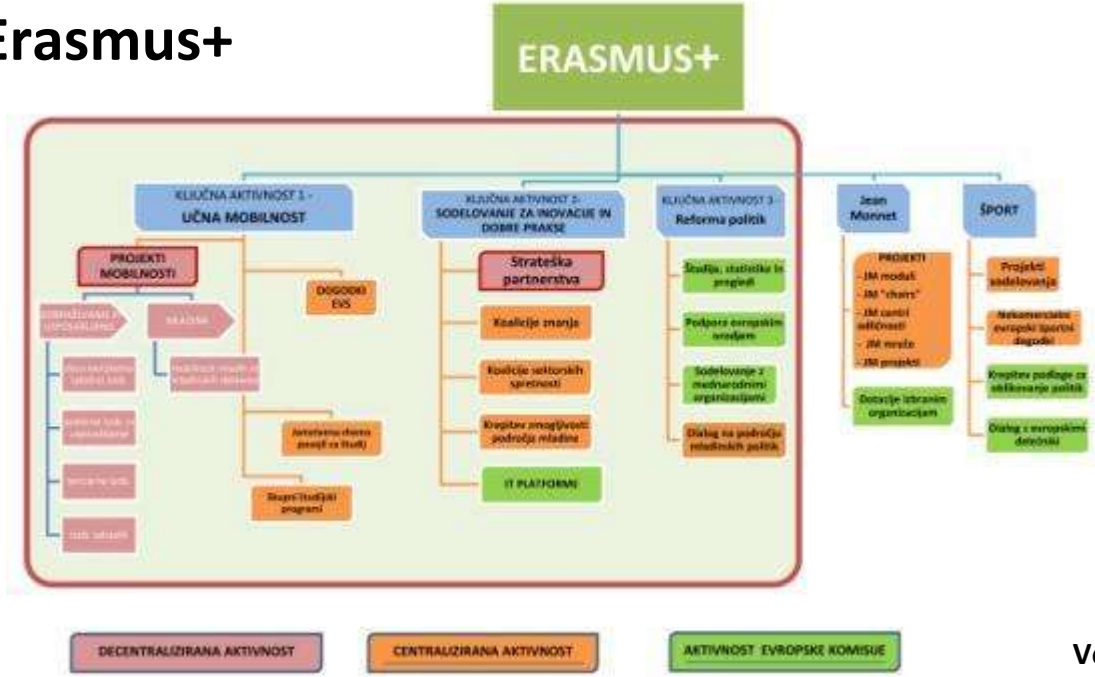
Erasmus+

ERASMUS+

KLJUČNA AKTIVNOST 1 - UČNA MOBILNOST

KLJUČNA AKTIVNOST 2 - SODELOVANJE ZA INOVACIJE IN DOBRE PRAKSE

KLJUČNA AKTIVNOST 3 - Reforma politik

Jean Monnet

ŠPORT

PROJEKTI MOBILNOSTI

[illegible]

MLADINA

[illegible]

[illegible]

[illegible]

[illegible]

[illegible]

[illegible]

DOGODKI EVS

Jamstvena shema posojil za študij

Skupni študijski programi

Strateška partnerstva

Koalicije znanja

Koalicije sektorskih spretnosti

Krepitev zmogljivosti področja mladine

IT PLATFORME

Študija, statistike in pregledi

Podpora evropskim orodjem

Sodelovanje z mednarodnimi organizacijami

Dialog na področju mladinskih politik

PROJEKTI
- JM moduli
- JM "chairs"
- JM centri odličnosti
- JM mreže
- JM projekti

Dotacije izbranim organizacijam

Projekti sodelovanja

Nekomercialni evropski športni dogodki

Krepitev podlage za oblikovanje politik

Dialog z evropskimi deležniki

DECENTRALIZIRANA AKTIVNOST

CENTRALIZIRANA AKTIVNOST

AKTIVNOST EVROPSKE KOMISIJE

Vo